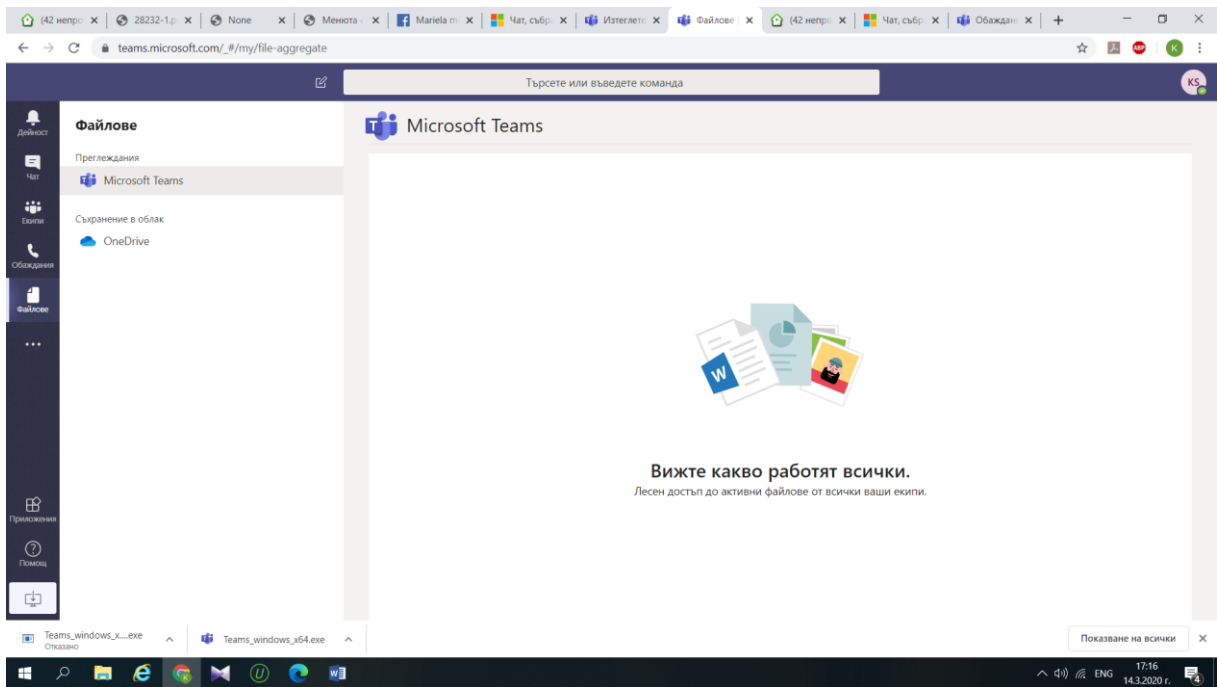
(42 непро ×
28232-1.p ×
None ×
Менюта ×
Mariela m ×
Чат, съобр ×
Изтеглете ×
Файлове ×
(42 непро ×
Чат, съобр ×
Обаждан ×
+

teams.microsoft.com/_#/my/file-aggregate

Търсете или въведете команда

KS

Дейност
Чат
Екипи
Обаждания
Файлове
...
Приложения
Помощ

Файлове

Прегледжания
Microsoft Teams

Съхранение в облак
OneDrive

Microsoft Teams

Вижте какво работят всички.
Лесен достъп до активни файлове от всички ваши екипи.

Teams_windows_x....exe
Отказано
Teams_windows_x64.exe

Показване на всички

ENG
17:16
14.3.2020 г.